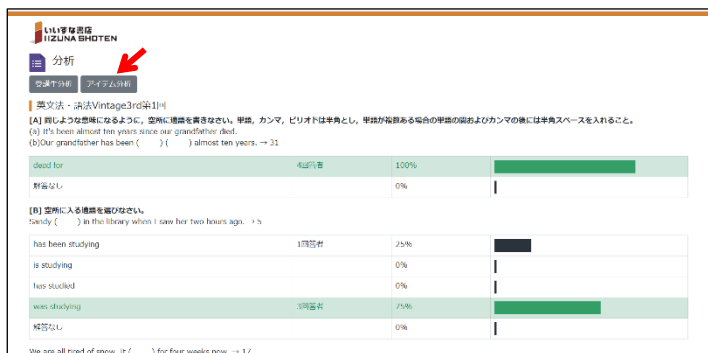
いいずな書店
IIZUNA SHOTEN

分析

受講生分析　アイテム分析

英文法・語法Vintage3rd第1回

[A] 同じような意味になるように、空所に適語を書きなさい。単語，カンマ，ピリオドは半角とし，単語が複数ある場合の単語の間およびカンマの後には半角スペースを入れること。
(a) It's been almost ten years since our grandfather died.
(b)Our grandfather has been (　　) (　　) almost ten years. → 31

| dead for | 4回答者 | 100% | |
|---|---|---|---|
| 解答なし | | 0% | |

[B] 空所に入る適語を選びなさい。
Sandy (　　) in the library when I saw her two hours ago. → 5

| has been studying | 1回答者 | 25% | |
|---|---|---|---|
| is studying | | 0% | |
| has studied | | 0% | |
| was studying | 3回答者 | 75% | |
| 解答なし | | 0% | |

We are all tired of snow. It (　　) for four weeks now. → 17